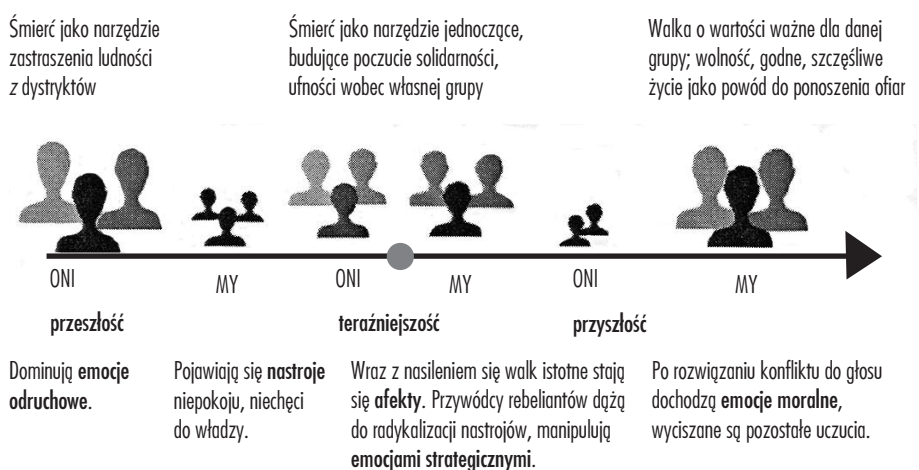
Śmierć jako narzędzie zastraszenia ludności z dystryktów

Śmierć jako narzędzie jednoczące, budujące poczucie solidarności, ufności wobec własnej grupy

Walka o wartości ważne dla danej grupy; wolność, godne, szczęśliwe życie jako powód do ponoszenia ofiar

ONI

MY

ONI

MY

ONI

MY

przeszłość

teraźniejszość

przyszłość

Dominują emocje odruchowe.

Pojawiają się nastroje niepokoju, niechęci do władzy.

Wraz z nasileniem się walk istotne stają się afekty. Przywódcy rebeliantów dążą do radykalizacji nastrojów, manipulują emocjami strategicznymi.

Po rozwiązaniu konfliktu do głosu dochodzą emocje moralne, wyciszane są pozostałe uczucia.